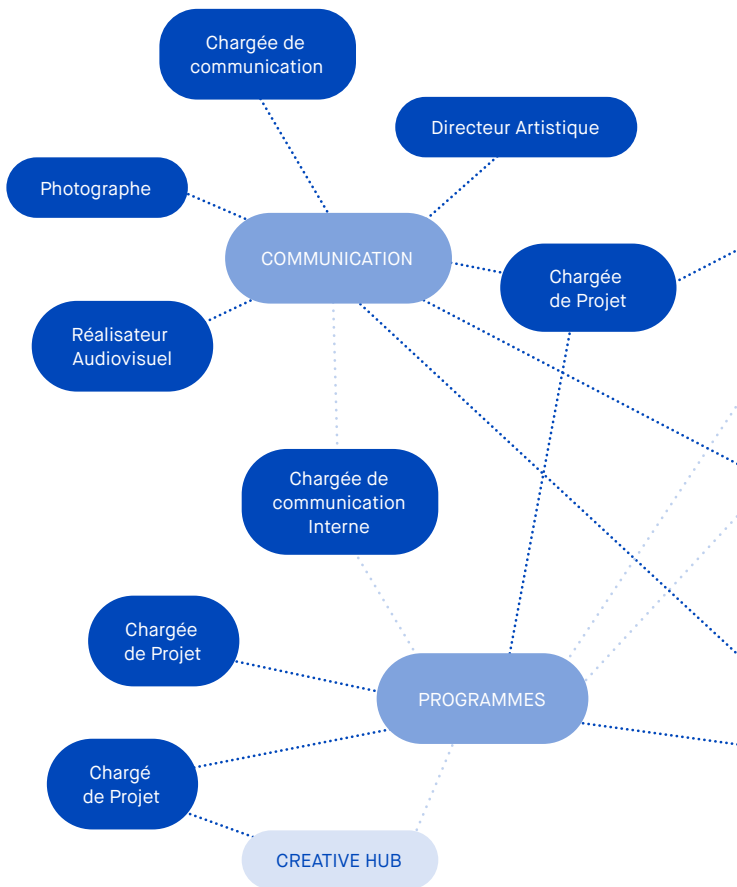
Chargée de communication

Directeur Artistique

Photographe

COMMUNICATION

Chargée de Projet

Réalisateur Audiovisuel

Chargée de communication Interne

Chargée de Projet

PROGRAMMES

Chargé de Projet

CREATIVE HUB